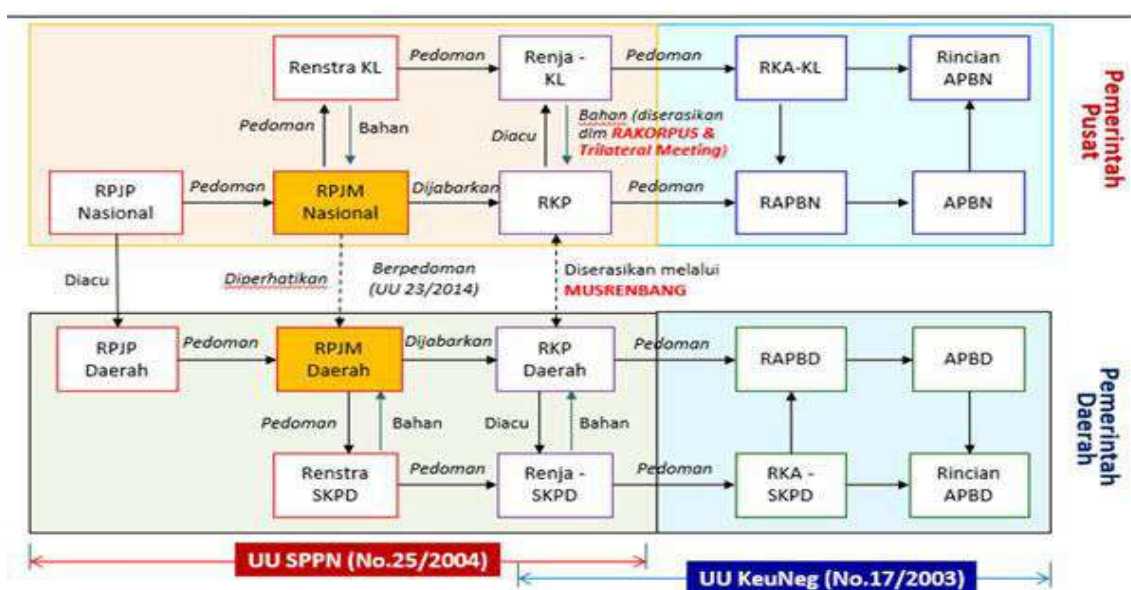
Renstra KL
Pedoman
Renja - KL
Pedoman
RKA-KL
Rincian APBN
Pemerintah Pusat
Pedoman
Bahan
Diacu
Bahan (diserasikan dlm RAKORPUS & Trilateral Meeting)
RPJP Nasional
Pedoman
RPJM Nasional
Dijabarkan
RKP
Pedoman
RAPBN
APBN
Diacu
Diperhatikan
Berpedoman (UU 23/2014)
Diserasikan melalui MUSRENBANG
RPJP Daerah
Pedoman
RPJM Daerah
Dijabarkan
RKP Daerah
Pedoman
RAPBD
APBD
Pemerintah Daerah
Pedoman
Bahan
Diacu
Bahan
Renstra SKPD
Pedoman
Renja - SKPD
Pedoman
RKA - SKPD
Rincian APBD
UU SPPN (No.25/2004)
UU KeuNeg (No.17/2003)